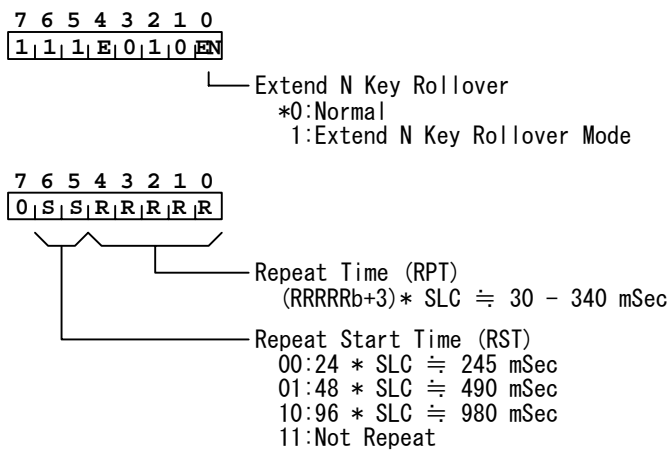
7 6 5 4 3 2 1 0

| 1 | 1 | 1 | E | 0 | 1 | 0 | EN |
|---|---|---|---|---|---|---|---|

Extend N Key Rollover
*0:Normal
1:Extend N Key Rollover Mode

7 6 5 4 3 2 1 0

| 0 | S | S | R | R | R | R | R |
|---|---|---|---|---|---|---|---|

Repeat Time (RPT)
(RRRRRb+3)* SLC ≒ 30 - 340 mSec

Repeat Start Time (RST)
00:24 * SLC ≒ 245 mSec
01:48 * SLC ≒ 490 mSec
10:96 * SLC ≒ 980 mSec
11:Not Repeat